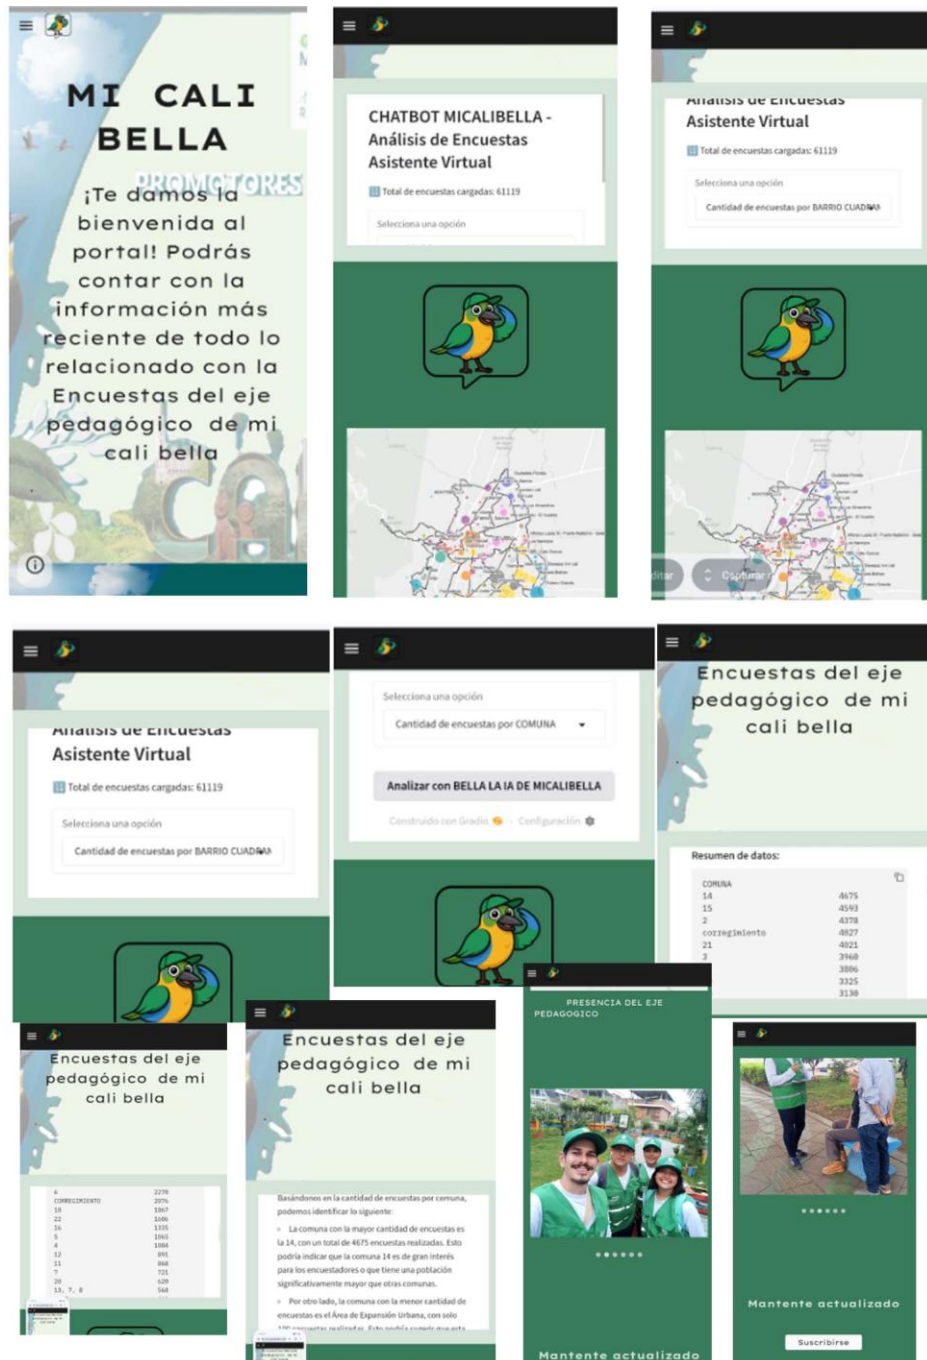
MI CALI BELLA

PROMOTORES

¡Te damos la bienvenida al portal! Podrás contar con la información más reciente de todo lo relacionado con la Encuestas del eje pedagógico de mi cali bella

CHATBOT MICALIBELLA - Análisis de Encuestas Asistente Virtual

Total de encuestas cargadas: 61119

Selecciona una opción

Análisis de Encuestas
Asistente Virtual

Total de encuestas cargadas: 61119

Selecciona una opción

Cantidad de encuestas por BARRIO CUADRA

Análisis de Encuestas
Asistente Virtual

Total de encuestas cargadas: 61119

Selecciona una opción

Cantidad de encuestas por BARRIO CUADRA

Selecciona una opción

Cantidad de encuestas por COMUNA

Analizar con BELLA LA IA DE MICALIBELLA

Construido con Gradio · Configuración

Encuestas del eje pedagógico de mi cali bella

Resumen de datos:

| COMUNA | |
|---|---|
| 14 | 4675 |
| 15 | 4593 |
| 2 | 4378 |
| corregimiento | 4027 |
| 21 | 4021 |
| 3 | 3960 |
| | 3886 |
| | 3325 |
| | 3130 |

Encuestas del eje pedagógico de mi cali bella

| | |
|---|---|
| 6 | 2270 |
| CORREGIMIENTO | 2076 |
| 18 | 1867 |
| 22 | 1686 |
| 16 | 1335 |
| 5 | 1065 |
| 4 | 1066 |
| 12 | 891 |
| 11 | 868 |
| 7 | 721 |
| 20 | 629 |
| 13, 7, 8 | 568 |

Encuestas del eje pedagógico de mi cali bella

Basándonos en la cantidad de encuestas por comuna, podemos identificar lo siguiente:

La comuna con la mayor cantidad de encuestas es la 14, con un total de 4675 encuestas realizadas. Esto podría indicar que la comuna 14 es de gran interés para los encuestadores o que tiene una población significativamente mayor que otras comunas.

Por otro lado, la comuna con la menor cantidad de encuestas es el Área de Expansión Urbana, con solo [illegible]

PRESENCIA DEL EJE PEDAGOGICO

Mantente actualizado

Mantente actualizado

Suscribirse